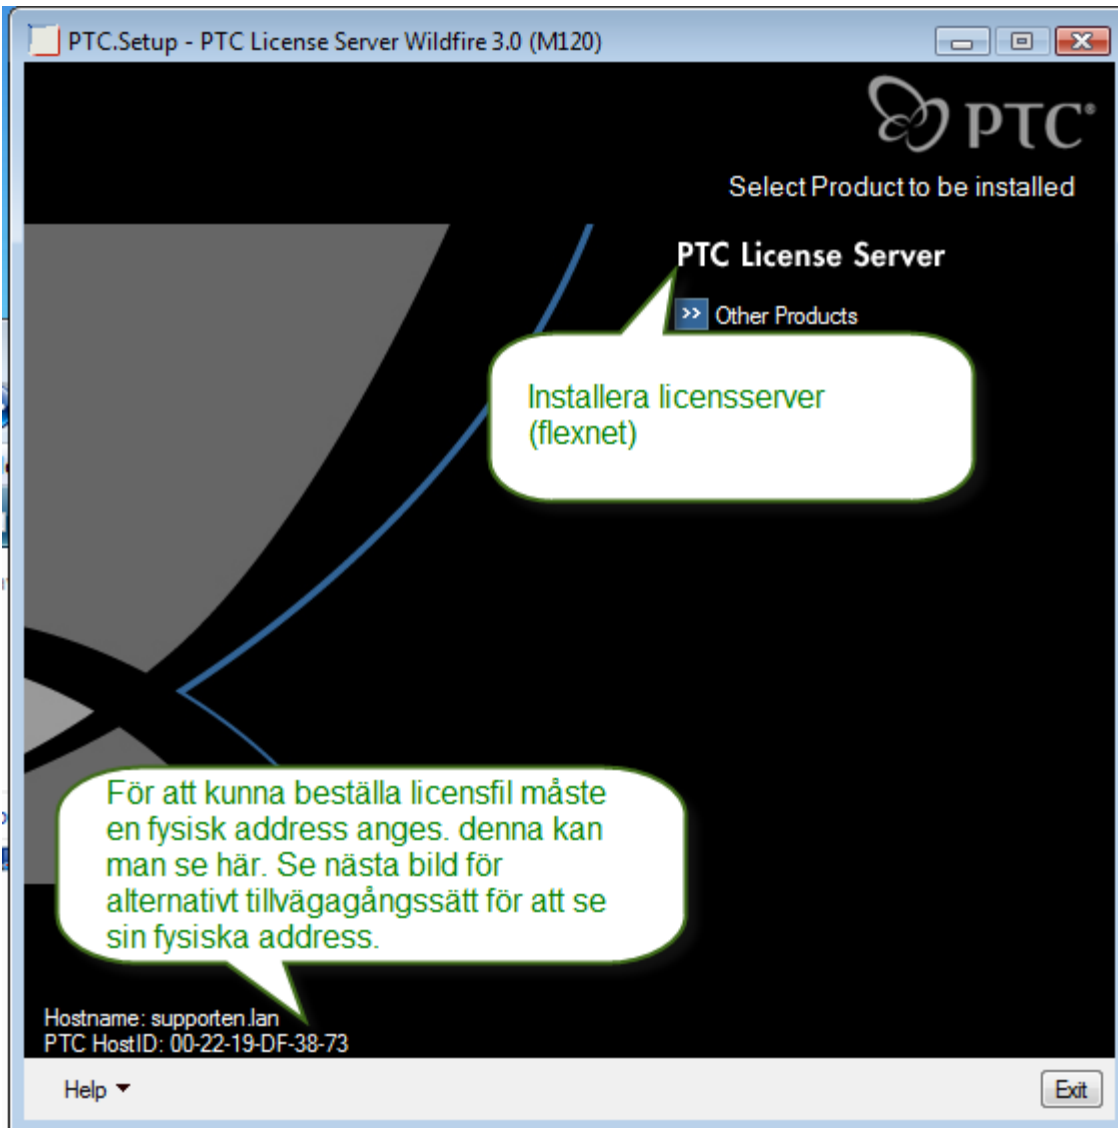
PTC.Setup - PTC License Server Wildfire 3.0 (M120)

PTC®

Select Product to be installed

PTC License Server

>> Other Products

Installera licensserver (flexnet)

För att kunna beställa licensfil måste en fysisk address anges. denna kan man se här. Se nästa bild för alternativt tillvägagångssätt för att se sin fysiska address.

Hostname: supporten.lan
PTC HostID: 00-22-19-DF-38-73

Help ▾

Exit